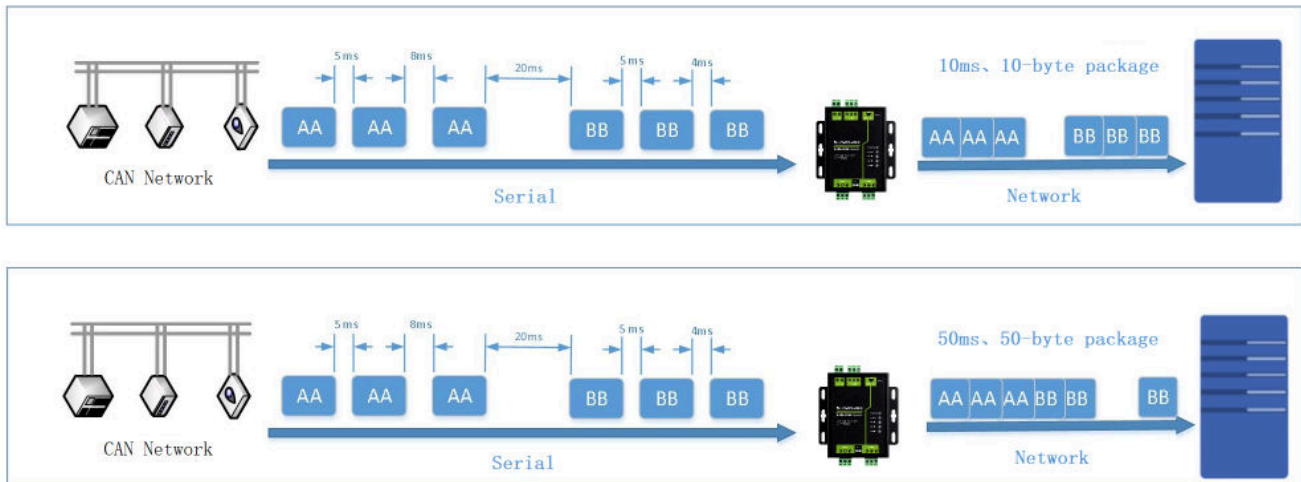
5ms 8ms 20ms 5ms 4ms

AA AA AA BB BB BB

CAN Network

Serial

10ms、10-byte package

AA AA AA BB BB BB

Network

5ms 8ms 20ms 5ms 4ms

AA AA AA BB BB BB

CAN Network

Serial

50ms、50-byte package

AA AA AA BB BB BB

Network